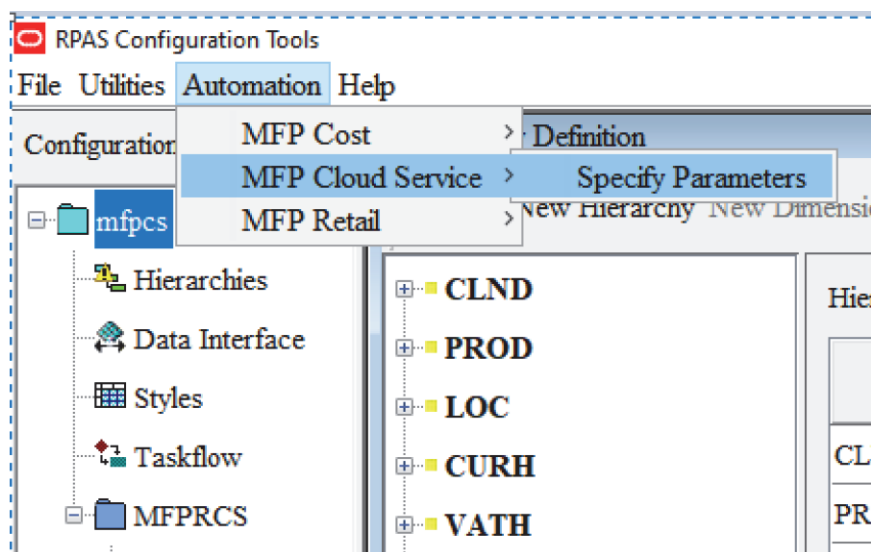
RPAS Configuration Tools

File Utilities Automation Help

MFP Cost >
MFP Cloud Service >
MFP Retail >

Specify Parameters

Configuration

Definition

New Hierarchy New Dimensi

mfpcs
Hierarchies
Data Interface
Styles
Taskflow
MFPRCS

CLND
PROD
LOC
CURH
VATH

Hie

CL
PR